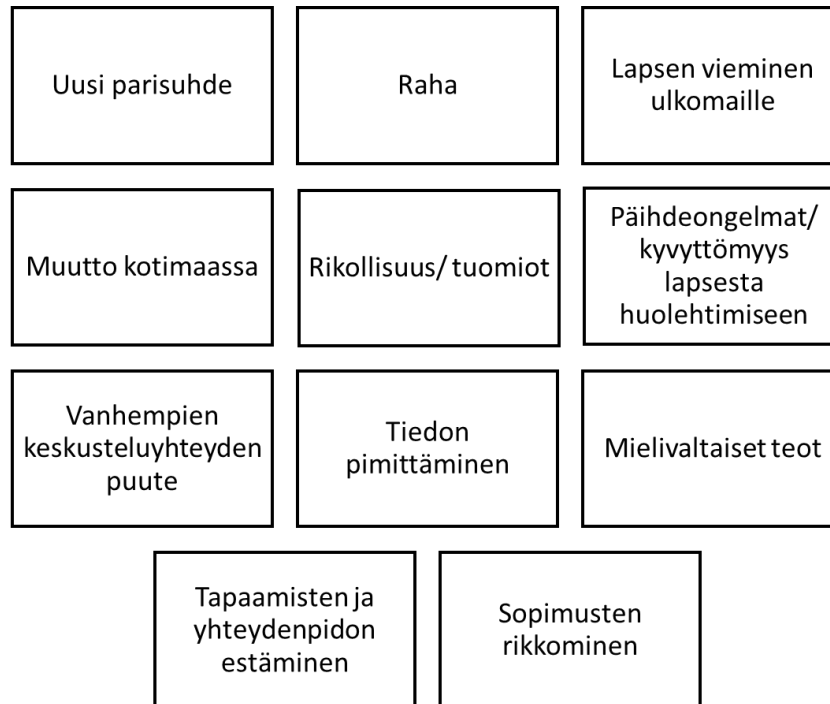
Uusi parisuhde

Raha

Lapsen vieminen ulkomaille

Muutto kotimaassa

Rikollisuus/ tuomiot

Päihdeongelmat/ kyvyttömyys lapsesta huolehtimiseen

Vanhempien keskusteluyhteyden puute

Tiedon pimittäminen

Mielivaltaiset teot

Tapaamisten ja yhteydenpidon estäminen

Sopimusten rikkominen